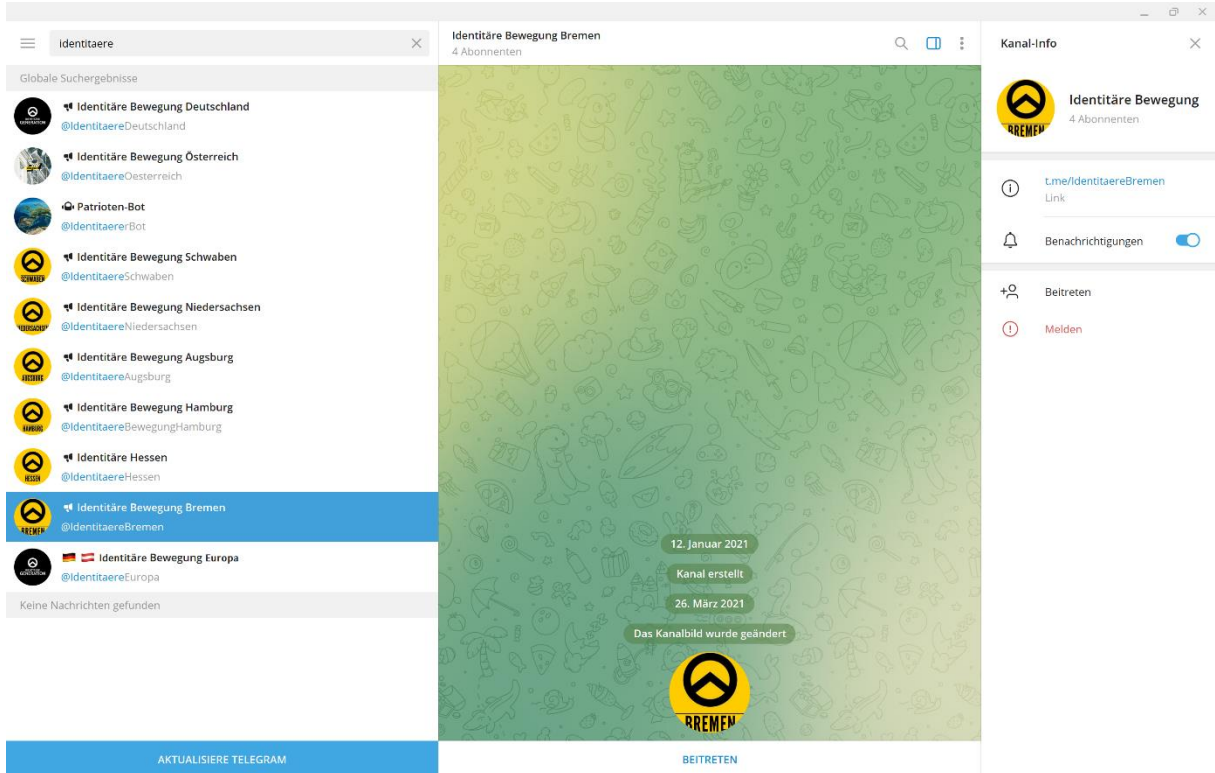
identitaere

Globale Suchergebnisse

Identitäre Bewegung Deutschland
@IdentitaereDeutschland

Identitäre Bewegung Österreich
@IdentitaereOesterreich

Patrioten-Bot
@IdentitaererBot

SCHWABEN
Identitäre Bewegung Schwaben
@IdentitaereSchwaben

NIEDERSACHSEN
Identitäre Bewegung Niedersachsen
@IdentitaereNiedersachsen

AUGSBURG
Identitäre Bewegung Augsburg
@IdentitaereAugsburg

HAMBURG
Identitäre Bewegung Hamburg
@IdentitaereBewegungHamburg

HESSEN
Identitäre Hessen
@IdentitaereHessen

BREMEN
Identitäre Bewegung Bremen
@IdentitaereBremen

Identitäre Bewegung Europa
@IdentitaereEuropa

Keine Nachrichten gefunden

AKTUALISIERE TELEGRAM

Identitäre Bewegung Bremen
4 Abonnenten

12. Januar 2021
Kanal erstellt
26. März 2021
Das Kanalbild wurde geändert

BREMEN

BEITRETEN

Kanal-Info

BREMEN
Identitäre Bewegung
4 Abonnenten

t.me/IdentitaereBremen
Link

Benachrichtigungen

Beitreten

Melden